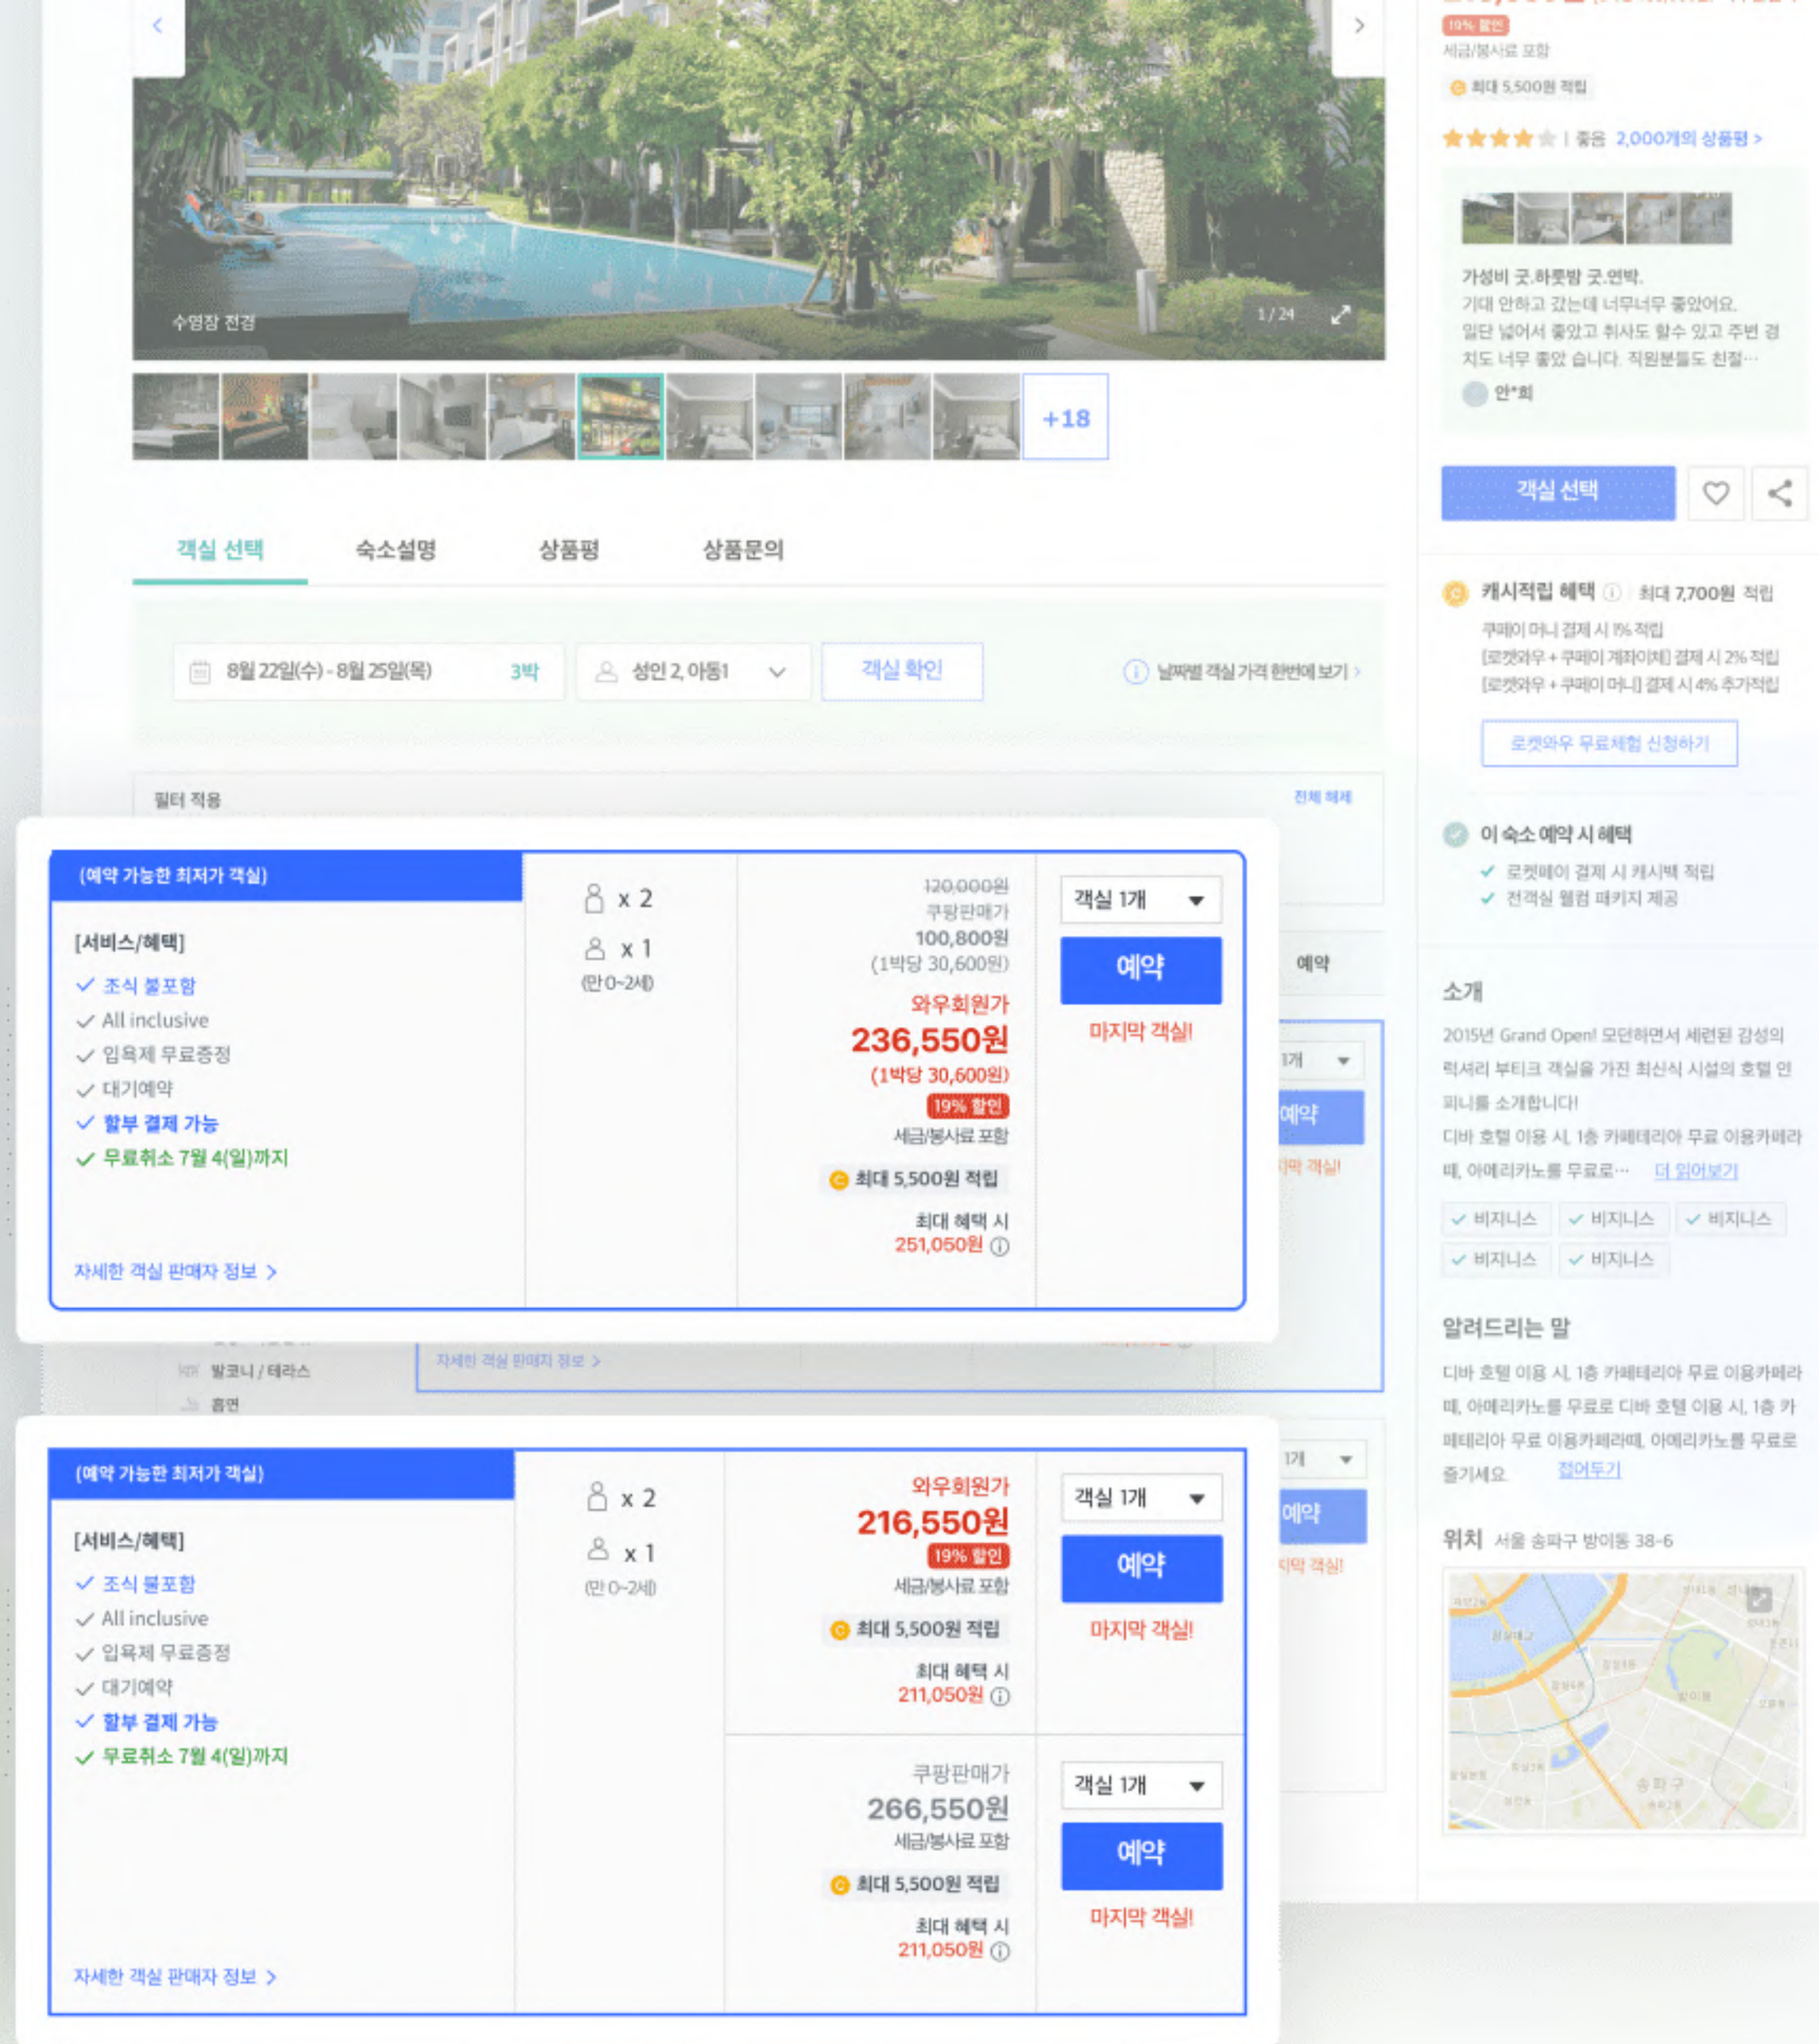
19% 할인
세금/봉사료 포함
최대 5,500원 적립
| 좋음 2,000개의 상품평 >

수영장 전경
1 / 24
+18

가성비 굿.하룻밤 굿.연박.
기대 안하고 갔는데 너무너무 좋았어요.
일단 넓어서 좋았고 취사도 할수 있고 주변 경치도 너무 좋았 습니다. 직원분들도 친절…
안*희

객실 선택

객실 선택 숙소설명 상품평 상품문의

8월 22일(수) - 8월 25일(목) 3박
성인 2, 아동1
객실 확인
날짜별 객실 가격 한번에 보기 >

필터 적용 전체 해제

캐시적립 혜택 최대 7,700원 적립
쿠페이 머니 결제 시 1% 적립
[로켓와우 + 쿠페이 계좌이체] 결제 시 2% 적립
[로켓와우 + 쿠페이 머니] 결제 시 4% 추가적립
로켓와우 무료체험 신청하기

이 숙소 예약 시 혜택
로켓페이 결제 시 캐시백 적립
전객실 웰컴 패키지 제공

(예약 가능한 최저가 객실)
[서비스/혜택]
조식 불포함
All inclusive
입욕제 무료증정
대기예약
할부 결제 가능
무료취소 7월 4(일)까지
자세한 객실 판매자 정보 >

x 2
x 1
(만 0~2세)

120,000원
쿠팡판매가
100,800원
(1박당 30,600원)
와우회원가
236,550원
(1박당 30,600원)
19% 할인
세금/봉사료 포함
최대 5,500원 적립
최대 혜택 시
251,050원

객실 1개
예약
마지막 객실!

예약

소개
2015년 Grand Open! 모던하면서 세련된 감성의 럭셔리 부티크 객실을 가진 최신식 시설의 호텔 인피니를 소개합니다!
디바 호텔 이용 시, 1층 카페테리아 무료 이용카페라떼, 아메리카노를 무료로… 더 읽어보기
비지니스 비지니스 비지니스 비지니스 비지니스

알려드리는 말
디바 호텔 이용 시, 1층 카페테리아 무료 이용카페라떼, 아메리카노를 무료로 디바 호텔 이용 시, 1층 카페테리아 무료 이용카페라떼, 아메리카노를 무료로 즐기세요 접어두기

위치 서울 송파구 방이동 38-6

발코니 / 테라스
흡연
자세한 객실 판매자 정보 >

(예약 가능한 최저가 객실)
[서비스/혜택]
조식 불포함
All inclusive
입욕제 무료증정
대기예약
할부 결제 가능
무료취소 7월 4(일)까지
자세한 객실 판매자 정보 >

x 2
x 1
(만 0~2세)

와우회원가
216,550원
19% 할인
세금/봉사료 포함
최대 5,500원 적립
최대 혜택 시
211,050원

객실 1개
예약
마지막 객실!

쿠팡판매가
266,550원
세금/봉사료 포함
최대 5,500원 적립
최대 혜택 시
211,050원

객실 1개
예약
마지막 객실!